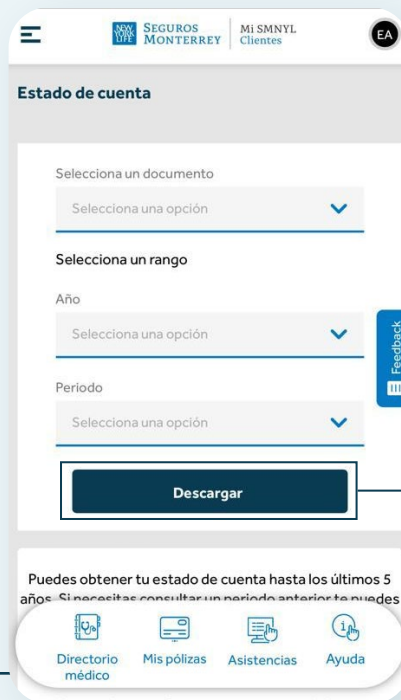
NEW YORK LIFE SEGUROS MONTERREY | Mi SMNYL Clientes

EA

Estado de cuenta

Selecciona un documento

Selecciona una opción

Selecciona un rango

Año

Selecciona una opción

Periodo

Selecciona una opción

Feedback

Descargar

Puedes obtener tu estado de cuenta hasta los últimos 5 años. Si necesitas consultar un periodo anterior te puedes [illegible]

Directorio médico

Mis pólizas

Asistencias

Ayuda